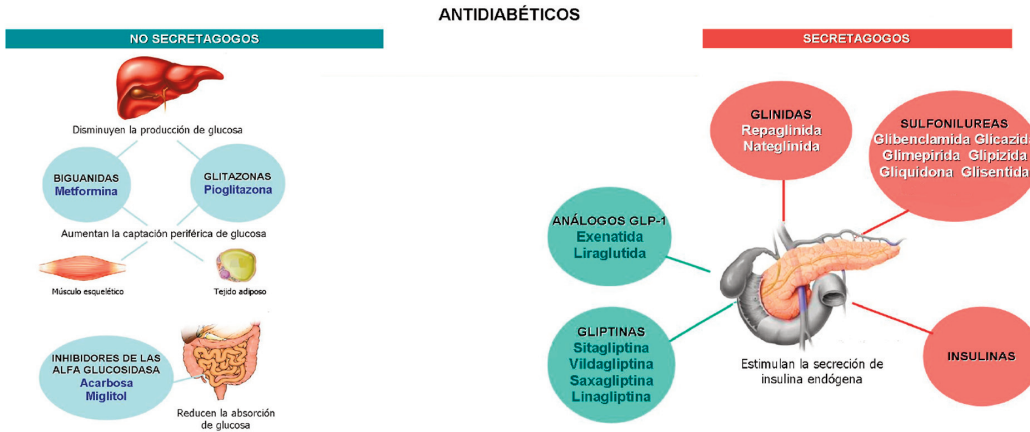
ANTIDIABÉTICOS

NO SECRETAGOGOS

Disminuyen la producción de glucosa

BIGUANIDAS
Metformina

GLITAZONAS
Pioglitazona

Aumentan la captación periférica de glucosa

Músculo esquelético

Tejido adiposo

INHIBIDORES DE LAS ALFA GLUCOSIDASA
Acarbosa
Miglitol

Reducen la absorción de glucosa

SECRETAGOGOS

GLINIDAS
Repaglinida
Nateglinida

SULFONILUREAS
Glibenclamida Glicazida
Glimepirida Glipizida
Gliquidona Glisentida

ANÁLOGOS GLP-1
Exenatida
Liraglutida

GLIPTINAS
Sitagliptina
Vildagliptina
Saxagliptina
Linagliptina

Estimulan la secreción de insulina endógena

INSULINAS